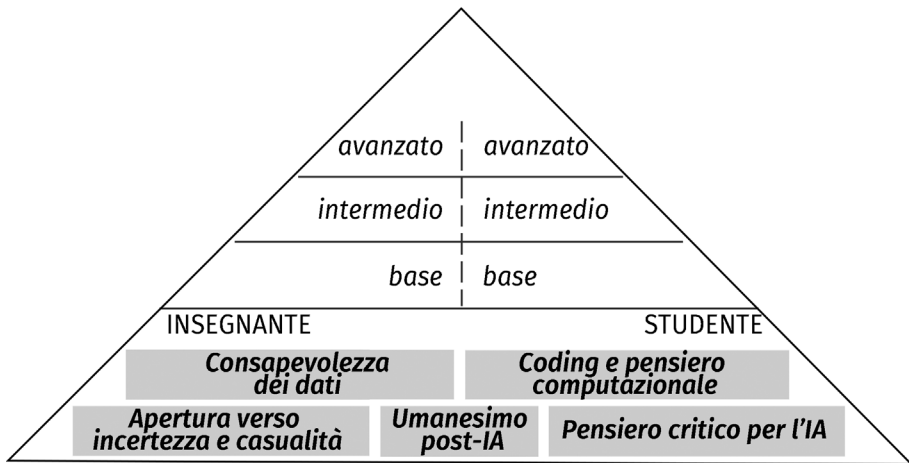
avanzato avanzato

intermedio intermedio

base base

INSEGNANTE

STUDENTE

Consapevolezza dei dati

Coding e pensiero computazionale

Apertura verso incertezza e casualità

Umanesimo post-IA

Pensiero critico per l'IA